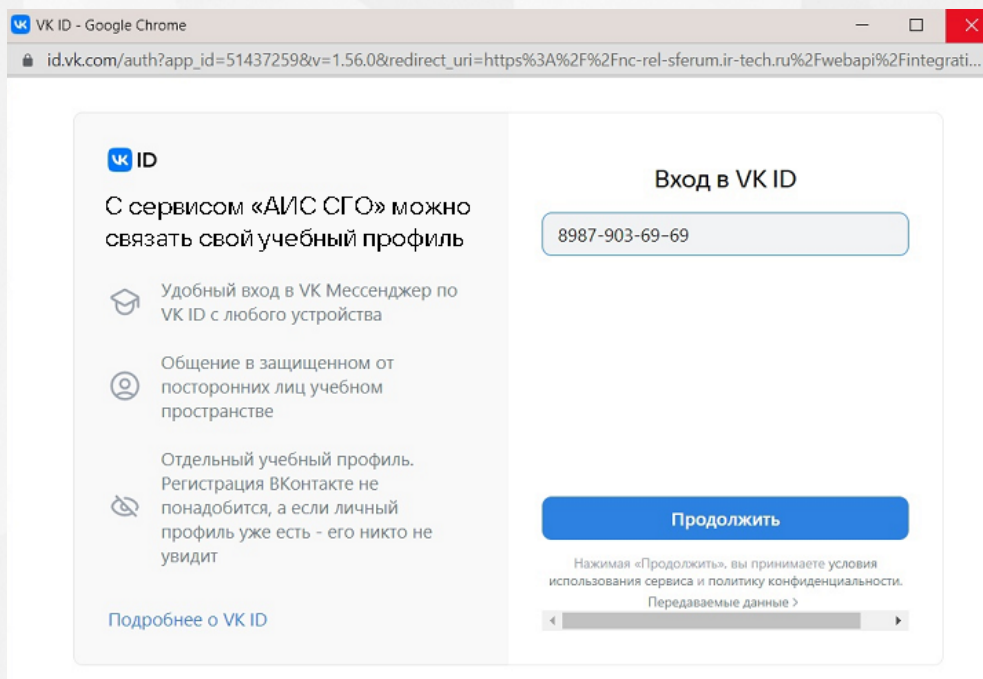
VK ID - Google Chrome

id.vk.com/auth?app_id=51437259&v=1.56.0&redirect_uri=https%3A%2F%2Fnc-rel-sferum.ir-tech.ru%2Fwebapi%2Fintegrati...

VK ID

С сервисом «АИС СГО» можно связать свой учебный профиль

Удобный вход в VK Мессенджер по VK ID с любого устройства

Общение в защищенном от посторонних лиц учебном пространстве

Отдельный учебный профиль. Регистрация ВКонтакте не понадобится, а если личный профиль уже есть - его никто не увидит

Подробнее о VK ID

Вход в VK ID

8987-903-69-69

Продолжить

Нажимая «Продолжить», вы принимаете условия использования сервиса и политику конфиденциальности.

Передаваемые данные >